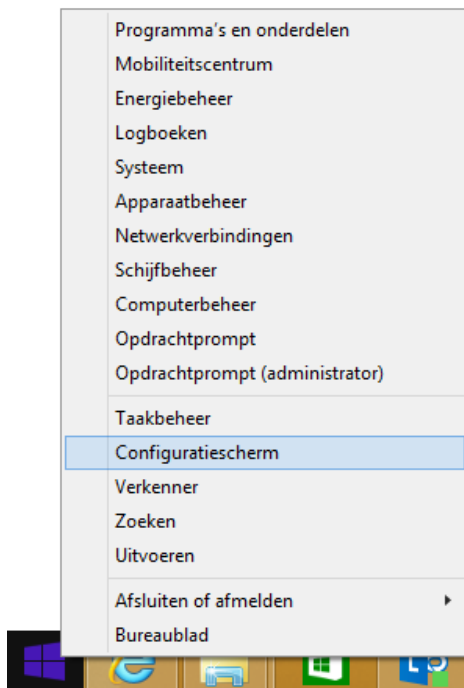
Programma's en onderdelen
Mobiliteitscentrum
Energiebeheer
Logboeken
Systeem
Apparaatbeheer
Netwerkverbindingen
Schijfbeheer
Computerbeheer
Opdrachtprompt
Opdrachtprompt (administrator)

Taakbeheer
Configuratiescherm
Verkenner
Zoeken
Uitvoeren

Afsluiten of afmelden
Bureaublad